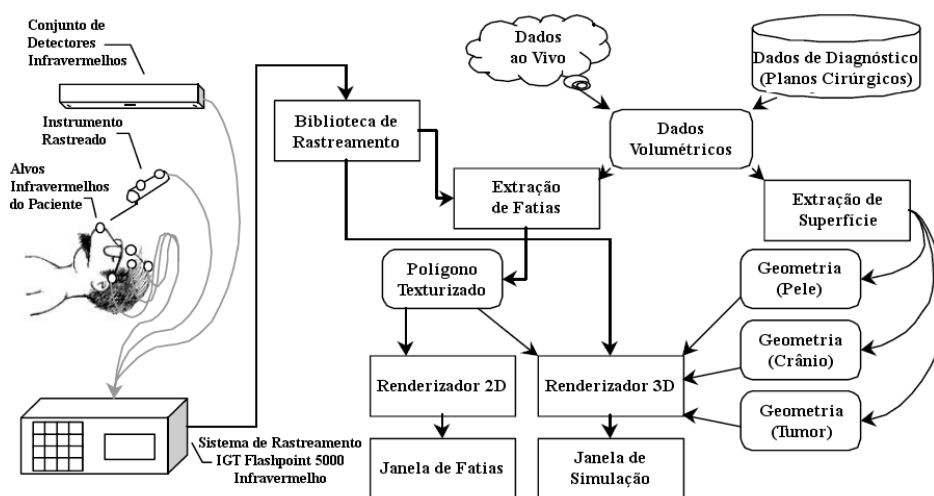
Conjunto de Detectores Infravermelhos

Instrumento Rastreado

Alvos Infravermelhos do Paciente

Sistema de Rastreamento IGT Flashpoint 5000 Infravermelho

Dados ao Vivo

Dados de Diagnóstico (Planos Cirúrgicos)

Biblioteca de Rastreamento

Dados Volumétricos

Extração de Fatias

Extração de Superfície

Polígono Texturizado

Geometria (Pele)

Geometria (Crânio)

Geometria (Tumor)

Renderizador 2D

Renderizador 3D

Janela de Fatias

Janela de Simulação